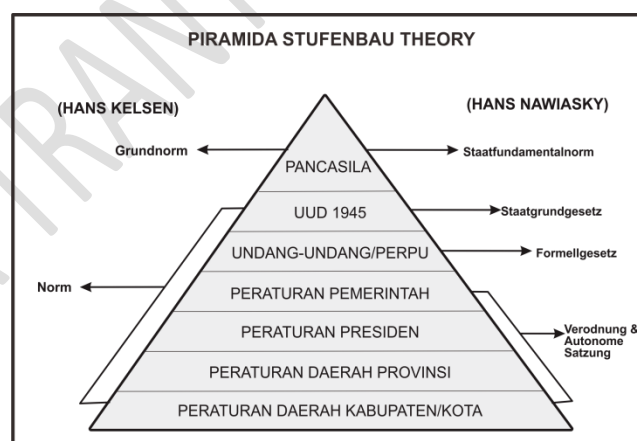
PIRAMIDA STUFENBAU THEORY

(HANS KELSEN)

(HANS NAWIASKY)

Grundnorm

PANCASILA

Staatfundamentalnorm

UUD 1945

Staatgrundgesetz

UNDANG-UNDANG/PERPU

Formellgesetz

Norm

PERATURAN PEMERINTAH

PERATURAN PRESIDEN

Verodnung & Autonome Satzung

PERATURAN DAERAH PROVINSI

PERATURAN DAERAH KABUPATEN/KOTA